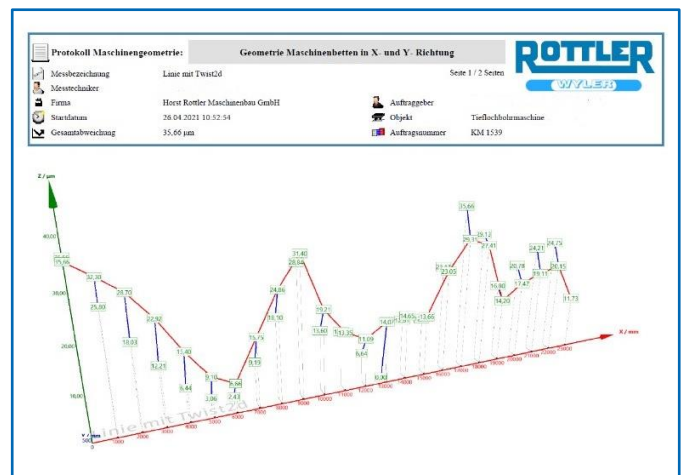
Protokoll Maschinengeometrie: Geometrie Maschinenbetten in X- und Y- Richtung

ROTTLER
WYLER

Messbezeichnung Linie mit Twist2d
Seite 1 / 2 Seiten
Messtechniker
Firma Horst Rottler Maschinenbau GmbH
Auftraggeber
Startdatum 26.04.2021 10:52:54
Objekt Tieflochbohrmaschine
Gesamtabweichung 35,66 µm
Auftragsnummer KM 1539

Z / µm
40,00
30,00
20,00
10,00
X / mm
Y / mm

35,06
32,30
25,80
28,70
18,03
22,92
12,25
11,40
5,44
3,10
2,06
3,88
2,43
15,79
9,93
24,06
18,50
31,40
28,04
19,21
13,60
13,35
11,09
6,64
14,00
0,00
14,65
13,66
23,03
35,66
29,31
29,12
27,41
16,90
14,20
20,28
17,47
24,21
19,11
24,75
20,35
13,73

Linie mit Twist2d